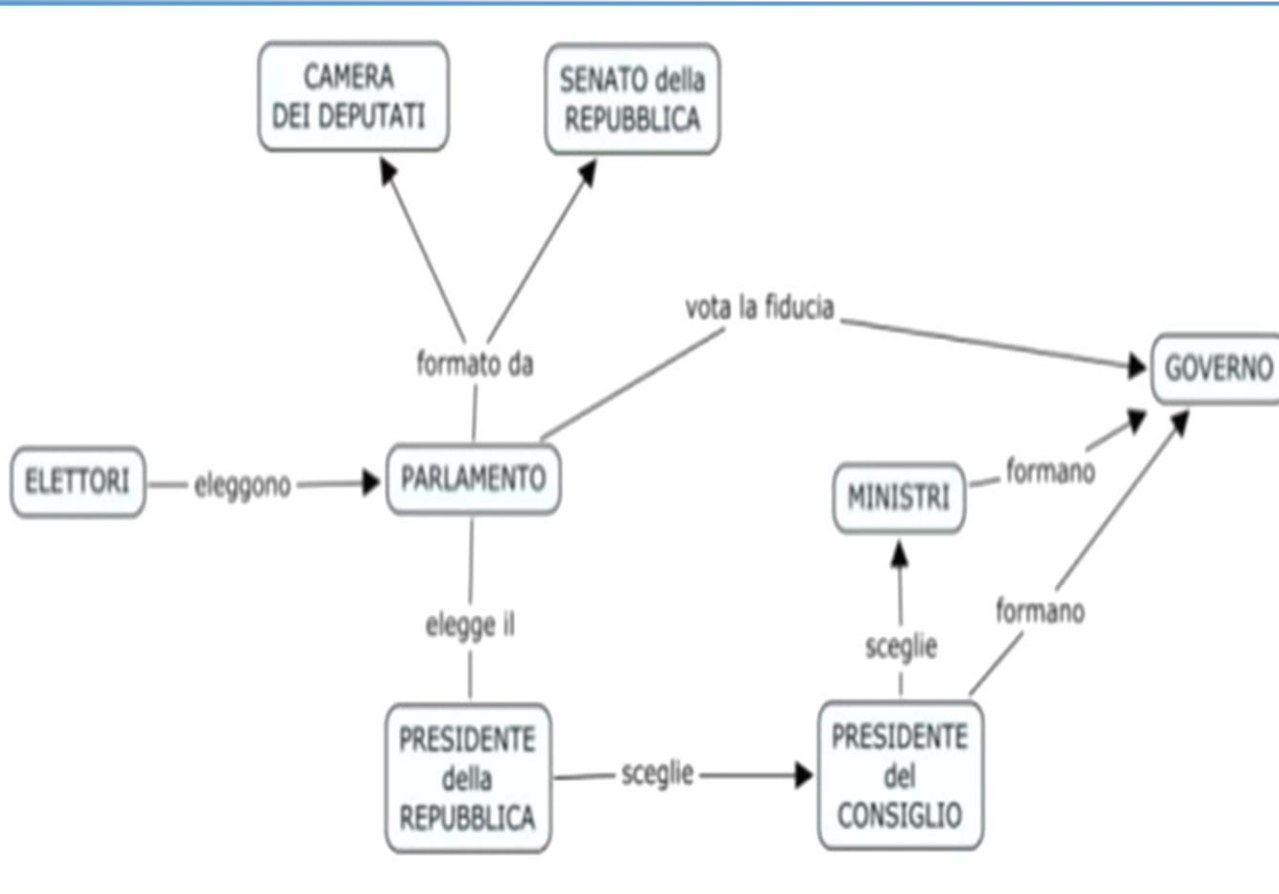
CAMERA DEI DEPUTATI

SENATO della REPUBBLICA

formato da

vota la fiducia

GOVERNO

ELETTORI

eleggono

PARLAMENTO

MINISTRI

formano

elegge il

formano

sceglie

PRESIDENTE della REPUBBLICA

sceglie

PRESIDENTE del CONSIGLIO